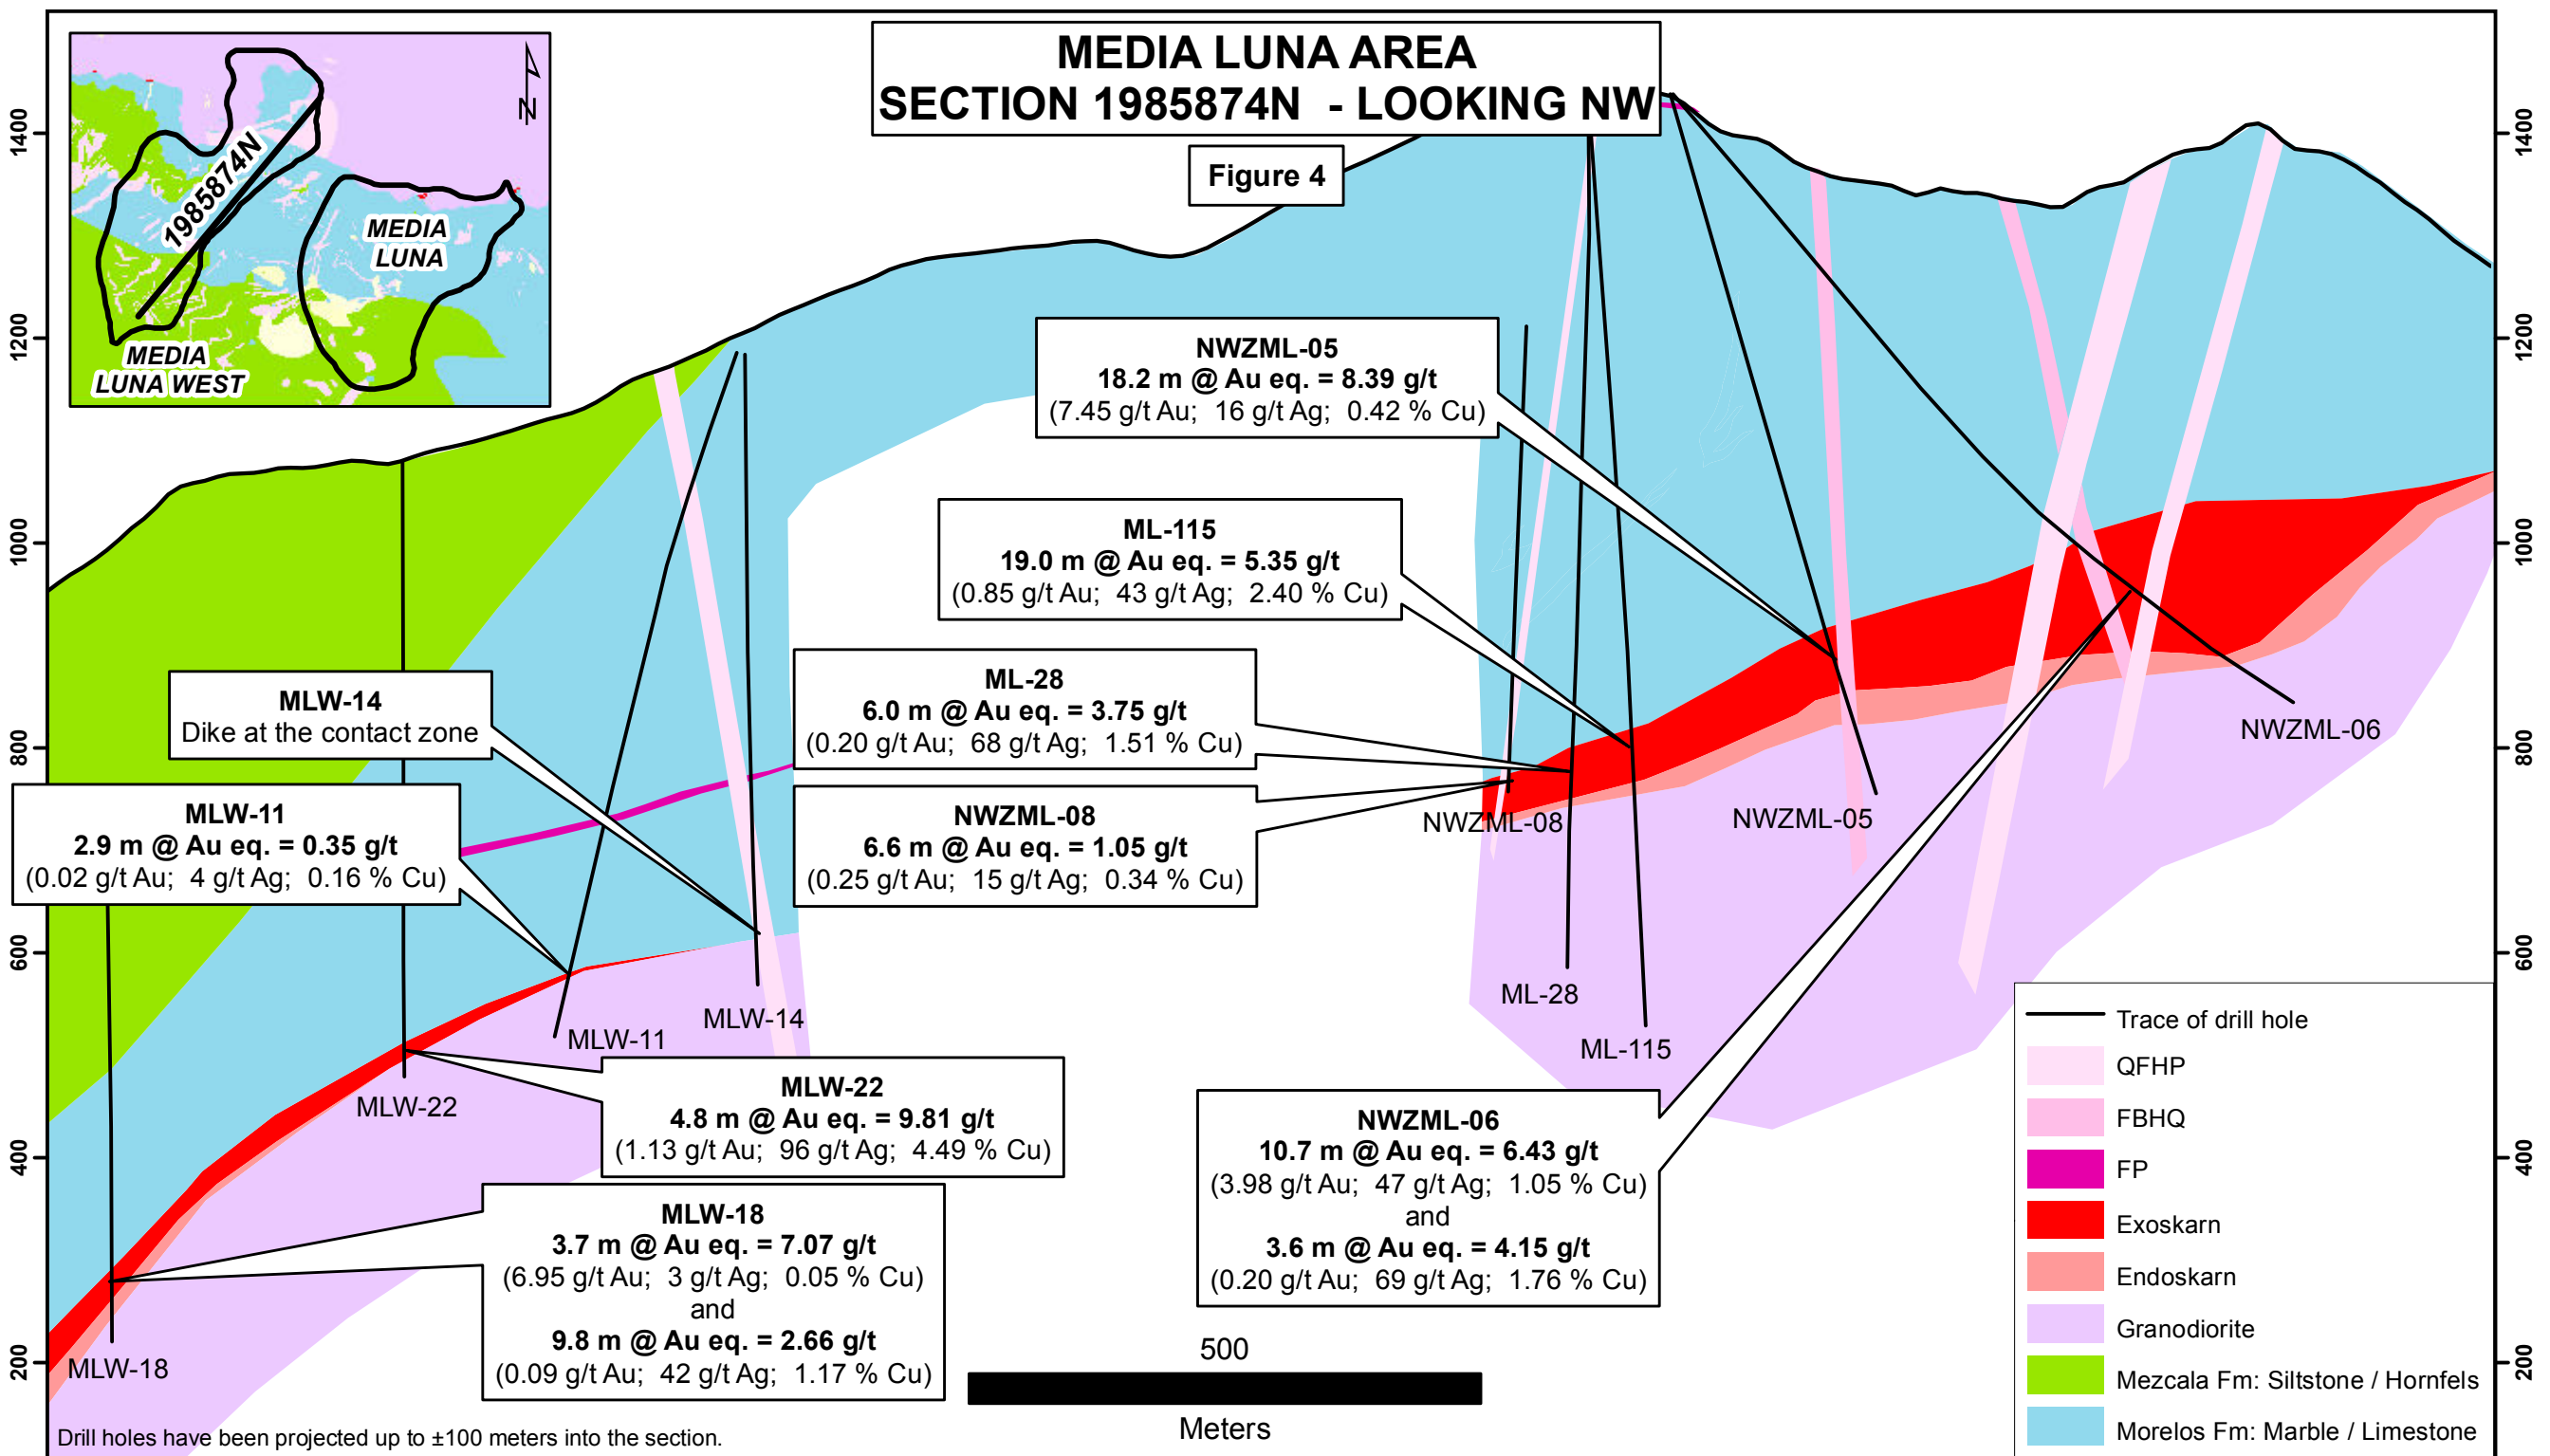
MEDIA LUNA AREA
SECTION 1985874N - LOOKING NW

Figure 4

N

1985874N

MEDIA LUNA

MEDIA LUNA WEST

1400
1200
1000
800
600
400
200

NWZML-05
18.2 m @ Au eq. = 8.39 g/t
(7.45 g/t Au; 16 g/t Ag; 0.42 % Cu)

ML-115
19.0 m @ Au eq. = 5.35 g/t
(0.85 g/t Au; 43 g/t Ag; 2.40 % Cu)

ML-28
6.0 m @ Au eq. = 3.75 g/t
(0.20 g/t Au; 68 g/t Ag; 1.51 % Cu)

NWZML-08
6.6 m @ Au eq. = 1.05 g/t
(0.25 g/t Au; 15 g/t Ag; 0.34 % Cu)

MLW-14
Dike at the contact zone

MLW-11
2.9 m @ Au eq. = 0.35 g/t
(0.02 g/t Au; 4 g/t Ag; 0.16 % Cu)

MLW-22
4.8 m @ Au eq. = 9.81 g/t
(1.13 g/t Au; 96 g/t Ag; 4.49 % Cu)

MLW-18
3.7 m @ Au eq. = 7.07 g/t
(6.95 g/t Au; 3 g/t Ag; 0.05 % Cu)
and
9.8 m @ Au eq. = 2.66 g/t
(0.09 g/t Au; 42 g/t Ag; 1.17 % Cu)

NWZML-06
10.7 m @ Au eq. = 6.43 g/t
(3.98 g/t Au; 47 g/t Ag; 1.05 % Cu)
and
3.6 m @ Au eq. = 4.15 g/t
(0.20 g/t Au; 69 g/t Ag; 1.76 % Cu)

NWZML-08
NWZML-05
NWZML-06
ML-28
ML-115
MLW-14
MLW-11
MLW-22
MLW-18

500
Meters

Trace of drill hole
QFHP
FBHQ
FP
Exoskarn
Endoskarn
Granodiorite
Mezcala Fm: Siltstone / Hornfels
Morelos Fm: Marble / Limestone

Drill holes have been projected up to ±100 meters into the section.